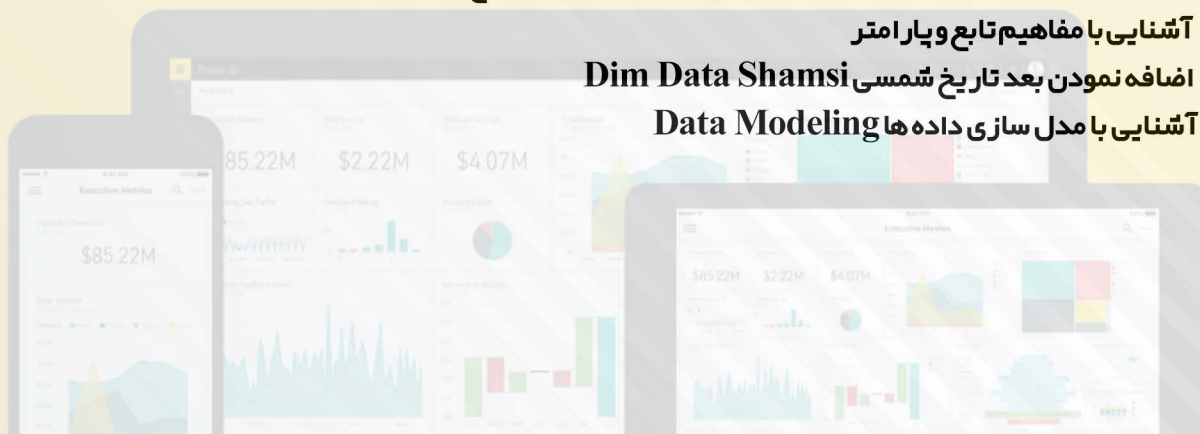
آشنایی با مفاهیم تابع و پارامتر
اضافه نمودن بعد تاریخ شمسی Dim Data Shamsi
آشنایی با مدل سازی داده ها Data Modeling

Power BI

$85.22M
$2.22M
$4.07M

Executive Metrics

$85.22M

Executive Metrics

$85.22M
$2.22M
$4.07M